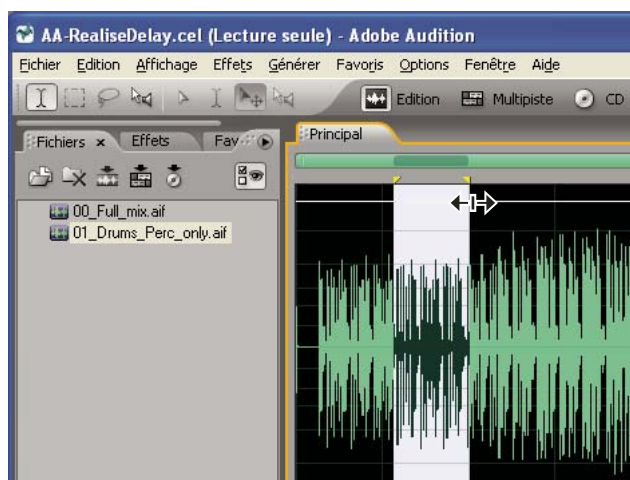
AA-RealiseDelay.cel (Lecture seule) - Adobe Audition

Fichier Edition Affichage Effets Générer Favoris Options Fenêtre Aide

Edition Multipiste CD

Fichiers × Effets Fav

Principal

00_Full_mix.aif
01_Drums_Perc_only.aif